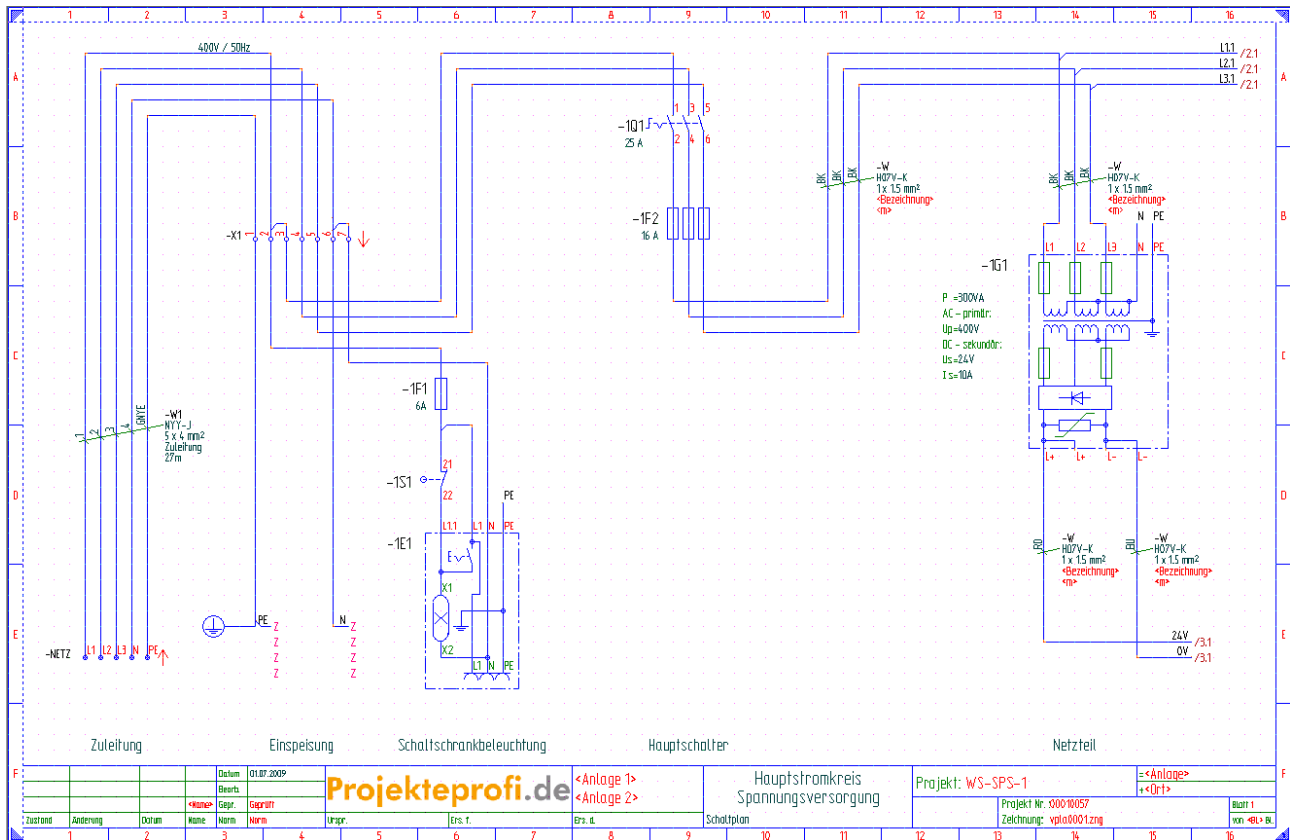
1 2 3 4 5 6 7 8 9 10 11 12 13 14 15 16

A B C D E F

400V / 50Hz

L1.1 /2.1
L2.1 /2.1
L3.1 /2.1

-1Q1
25 A
1 3 5
2 4 6

-1F2
16 A

-X1 1 2 3 4 5 6 7

-W
H07V-K
1 x 1,5 mm²
<Bezeichnung>
<m>
BK BK BK

-W
H07V-K
1 x 1,5 mm²
<Bezeichnung>
<m>
BK BK BK

N PE

-1G1
L1 L2 L3 N PE

P =300VA
AC - primär:
Up=400V
DC - sekundär:
Us=24V
I s=10A

L+ L+ L- L-

-1F1
6A

-1S1
21
22

PE

-1E1
L1.1 L1 N PE
X1
X2
L1 N PE

-W1
NYY-J
5 x 4 mm²
Zuleitung
27m
1 2 3 4 GNYE

-W
H07V-K
1 x 1,5 mm²
<Bezeichnung>
<m>
RD

-W
H07V-K
1 x 1,5 mm²
<Bezeichnung>
<m>
BU

24V /3.1
0V /3.1

-NETZ L1 L2 L3 N PE

PE
Z
Z
Z
Z

N
Z
Z
Z
Z

Zuleitung Einspeisung Schaltschrankbeleuchtung Hauptschalter Netzteil

Datum 01.07.2009
Bearb.
<Name> Gepr. Geprüft
Zustand Änderung Datum Name Norm Norm
Projekteprofi.de
Urspr. Ers. f. Ers. d.
<Anlage 1>
<Anlage 2>
Hauptstromkreis
Spannungsversorgung
Schaltplan
Projekt: WS-SPS-1
Projekt Nr. 100010057
Zeichnung: vpla0001.zng
=<Anlage>
+<Ort>
Blatt 1
von <BL> Bl.